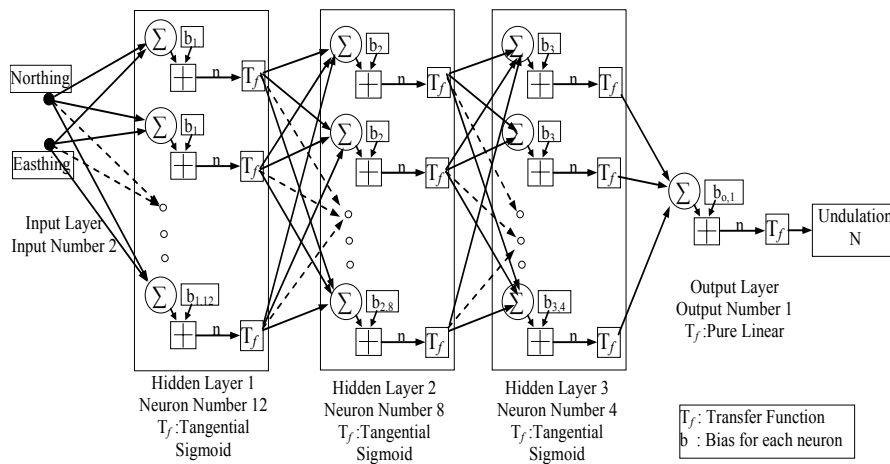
Northing

Easthing

Input Layer
Input Number 2

$\sum$ $b_1$ n $T_f$

$\sum$ $b_1$ n $T_f$

$\sum$ $b_{1,12}$ n $T_f$

Hidden Layer 1
Neuron Number 12
$T_f$ :Tangential Sigmoid

$\sum$ $b_2$ n $T_f$

$\sum$ $b_2$ n $T_f$

$\sum$ $b_{2,8}$ n $T_f$

Hidden Layer 2
Neuron Number 8
$T_f$ :Tangential Sigmoid

$\sum$ $b_3$ n $T_f$

$\sum$ $b_3$ n $T_f$

$\sum$ $b_{3,4}$ n $T_f$

Hidden Layer 3
Neuron Number 4
$T_f$ :Tangential Sigmoid

$\sum$ $b_{o,1}$ n $T_f$

Undulation
N

Output Layer
Output Number 1
$T_f$ :Pure Linear

$T_f$: Transfer Function
b : Bias for each neuron